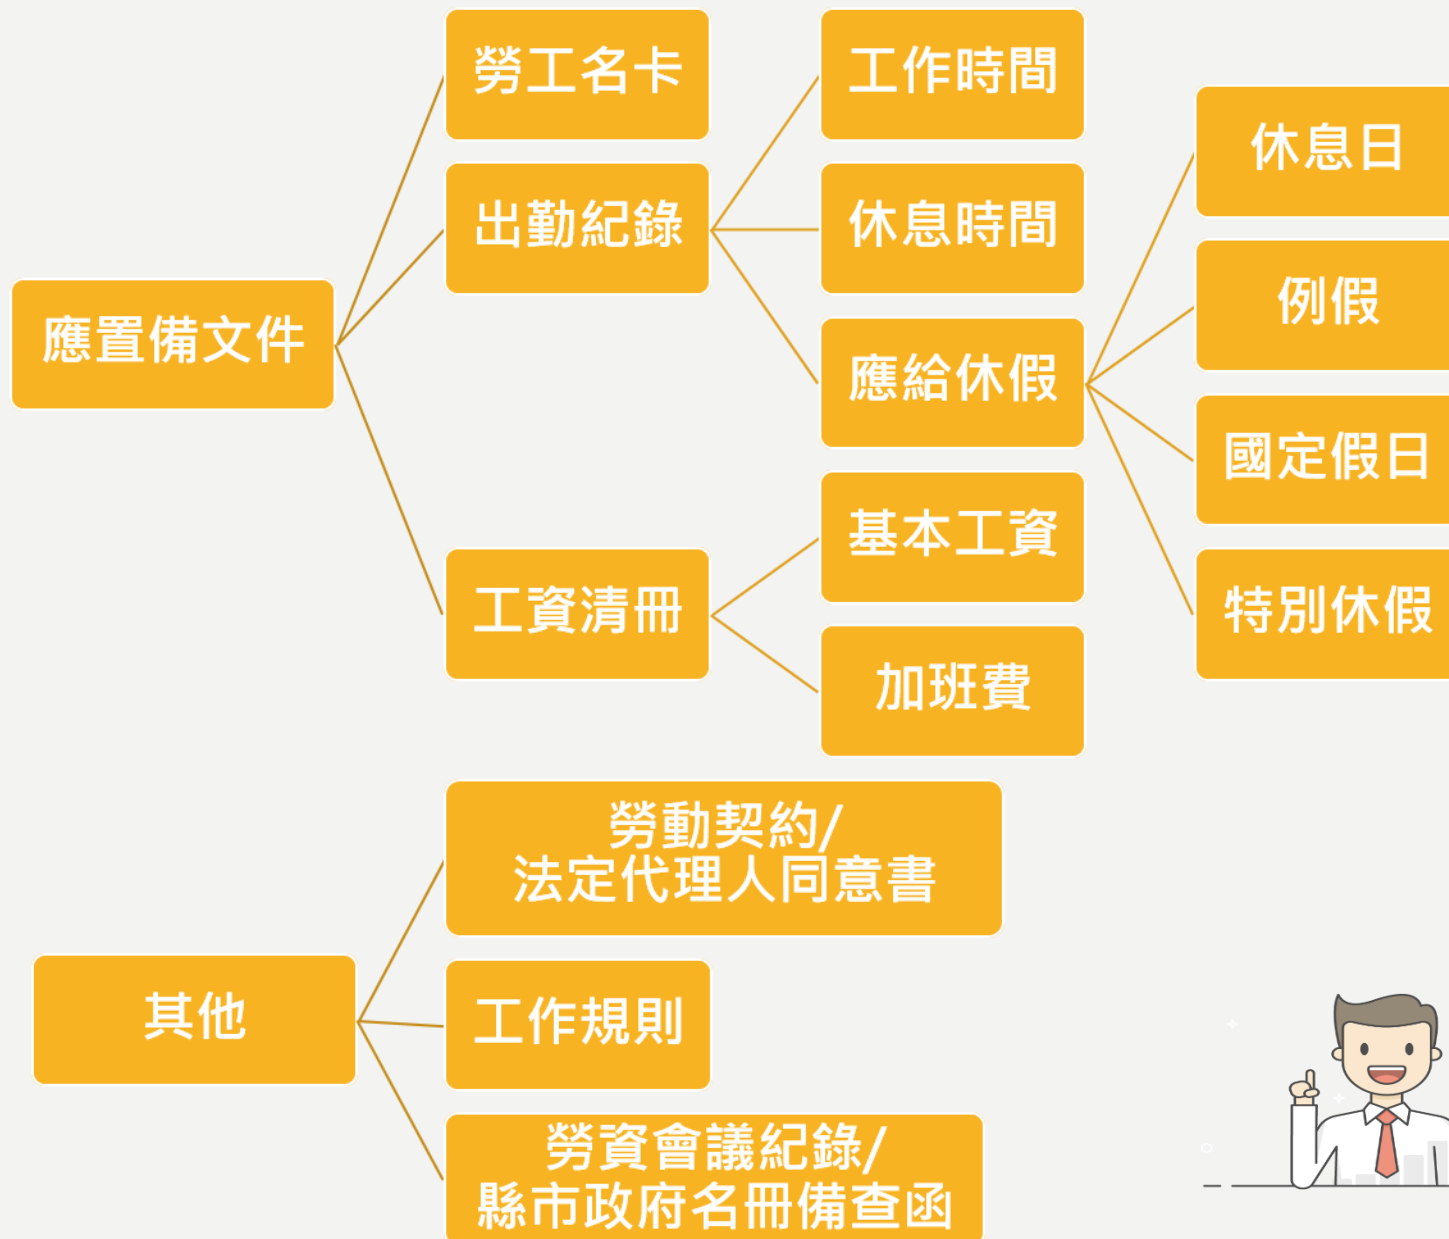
應置備文件

勞工名卡

出勤紀錄

工作時間

休息時間

應給休假

休息日

例假

國定假日

特別休假

工資清冊

基本工資

加班費

其他

勞動契約/
法定代理人同意書

工作規則

勞資會議紀錄/
縣市政府名冊備查函